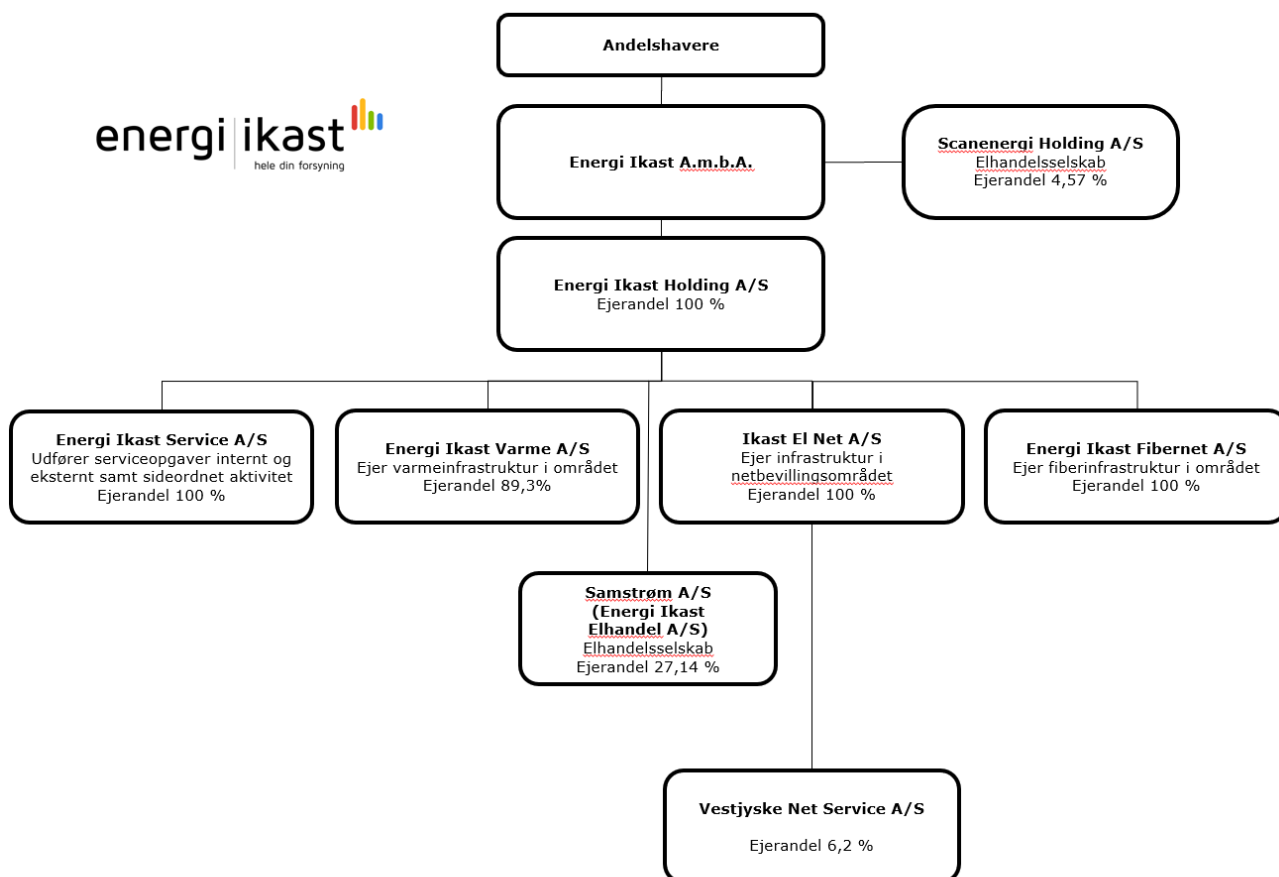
energi ikast
hele din forsyning

Andelshavere

Energi Ikast A.m.b.A.

Scanenergi Holding A/S
Elhandelsselskab
Ejerandel 4,57 %

Energi Ikast Holding A/S
Ejerandel 100 %

Energi Ikast Service A/S
Udfører serviceopgaver internt og eksternt samt sideordnet aktivitet
Ejerandel 100 %

Energi Ikast Varme A/S
Ejer varmeinfrastruktur i området
Ejerandel 89,3%

Ikast El Net A/S
Ejer infrastruktur i netbevillingsområdet
Ejerandel 100 %

Energi Ikast Fibernet A/S
Ejer fiberinfrastruktur i området
Ejerandel 100 %

Samstrøm A/S
(Energi Ikast Elhandel A/S)
Elhandelsselskab
Ejerandel 27,14 %

Vestjyske Net Service A/S

Ejerandel 6,2 %